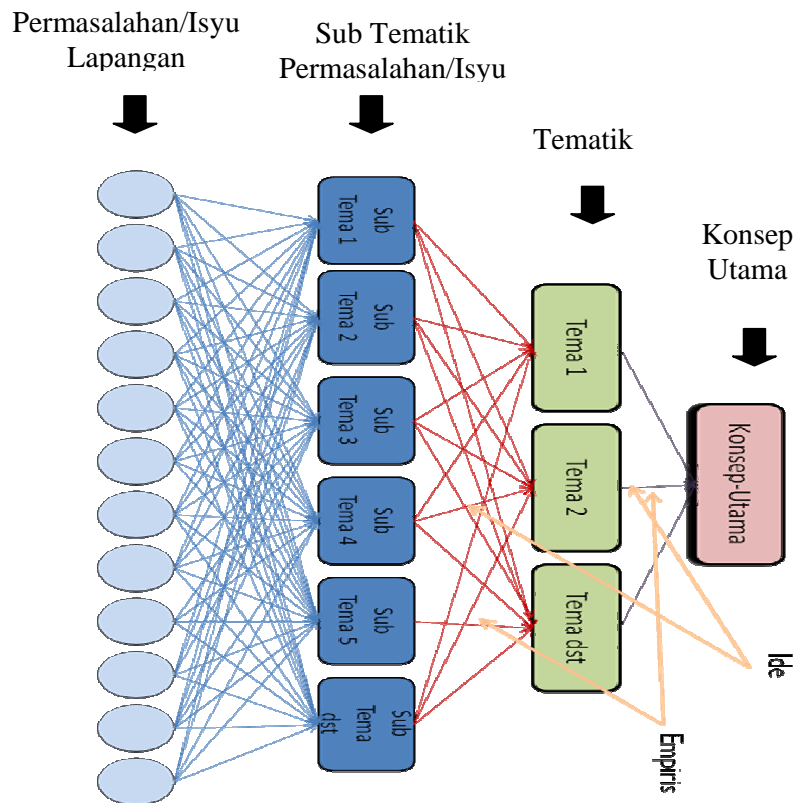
Permasalahan/Isyu Lapangan

Sub Tematik Permasalahan/Isyu

Tematik

Konsep Utama

Sub Tema 1

Sub Tema 2

Sub Tema 3

Sub Tema 4

Sub Tema 5

Sub Tema dst

Tema 1

Tema 2

Tema dst

Konsep-Utama

Ide

Empiris